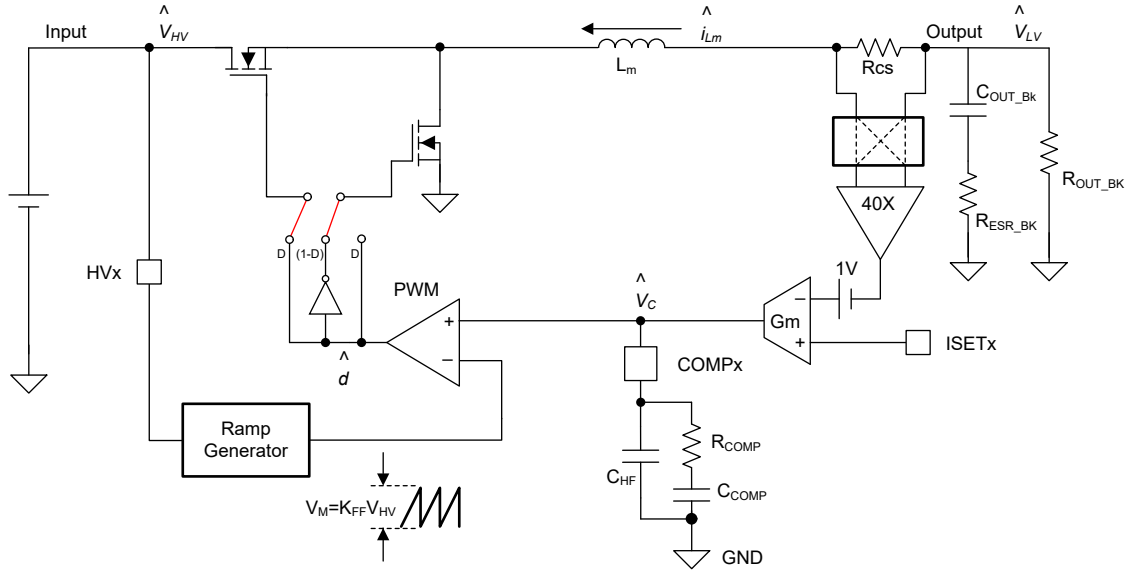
Input

$\hat{V}_{HV}$

$\hat{i}_{Lm}$

$L_m$

Rcs

Output

$\hat{V}_{LV}$

$C_{OUT\_Bk}$

$R_{OUT\_BK}$

$R_{ESR\_BK}$

40X

D (1-D) D

HVx

PWM

$\hat{V}_C$

1V

Gm

ISETx

$\hat{d}$

COMPx

Ramp Generator

$R_{COMP}$

$C_{HF}$

$C_{COMP}$

$V_M=K_{FF}V_{HV}$

GND